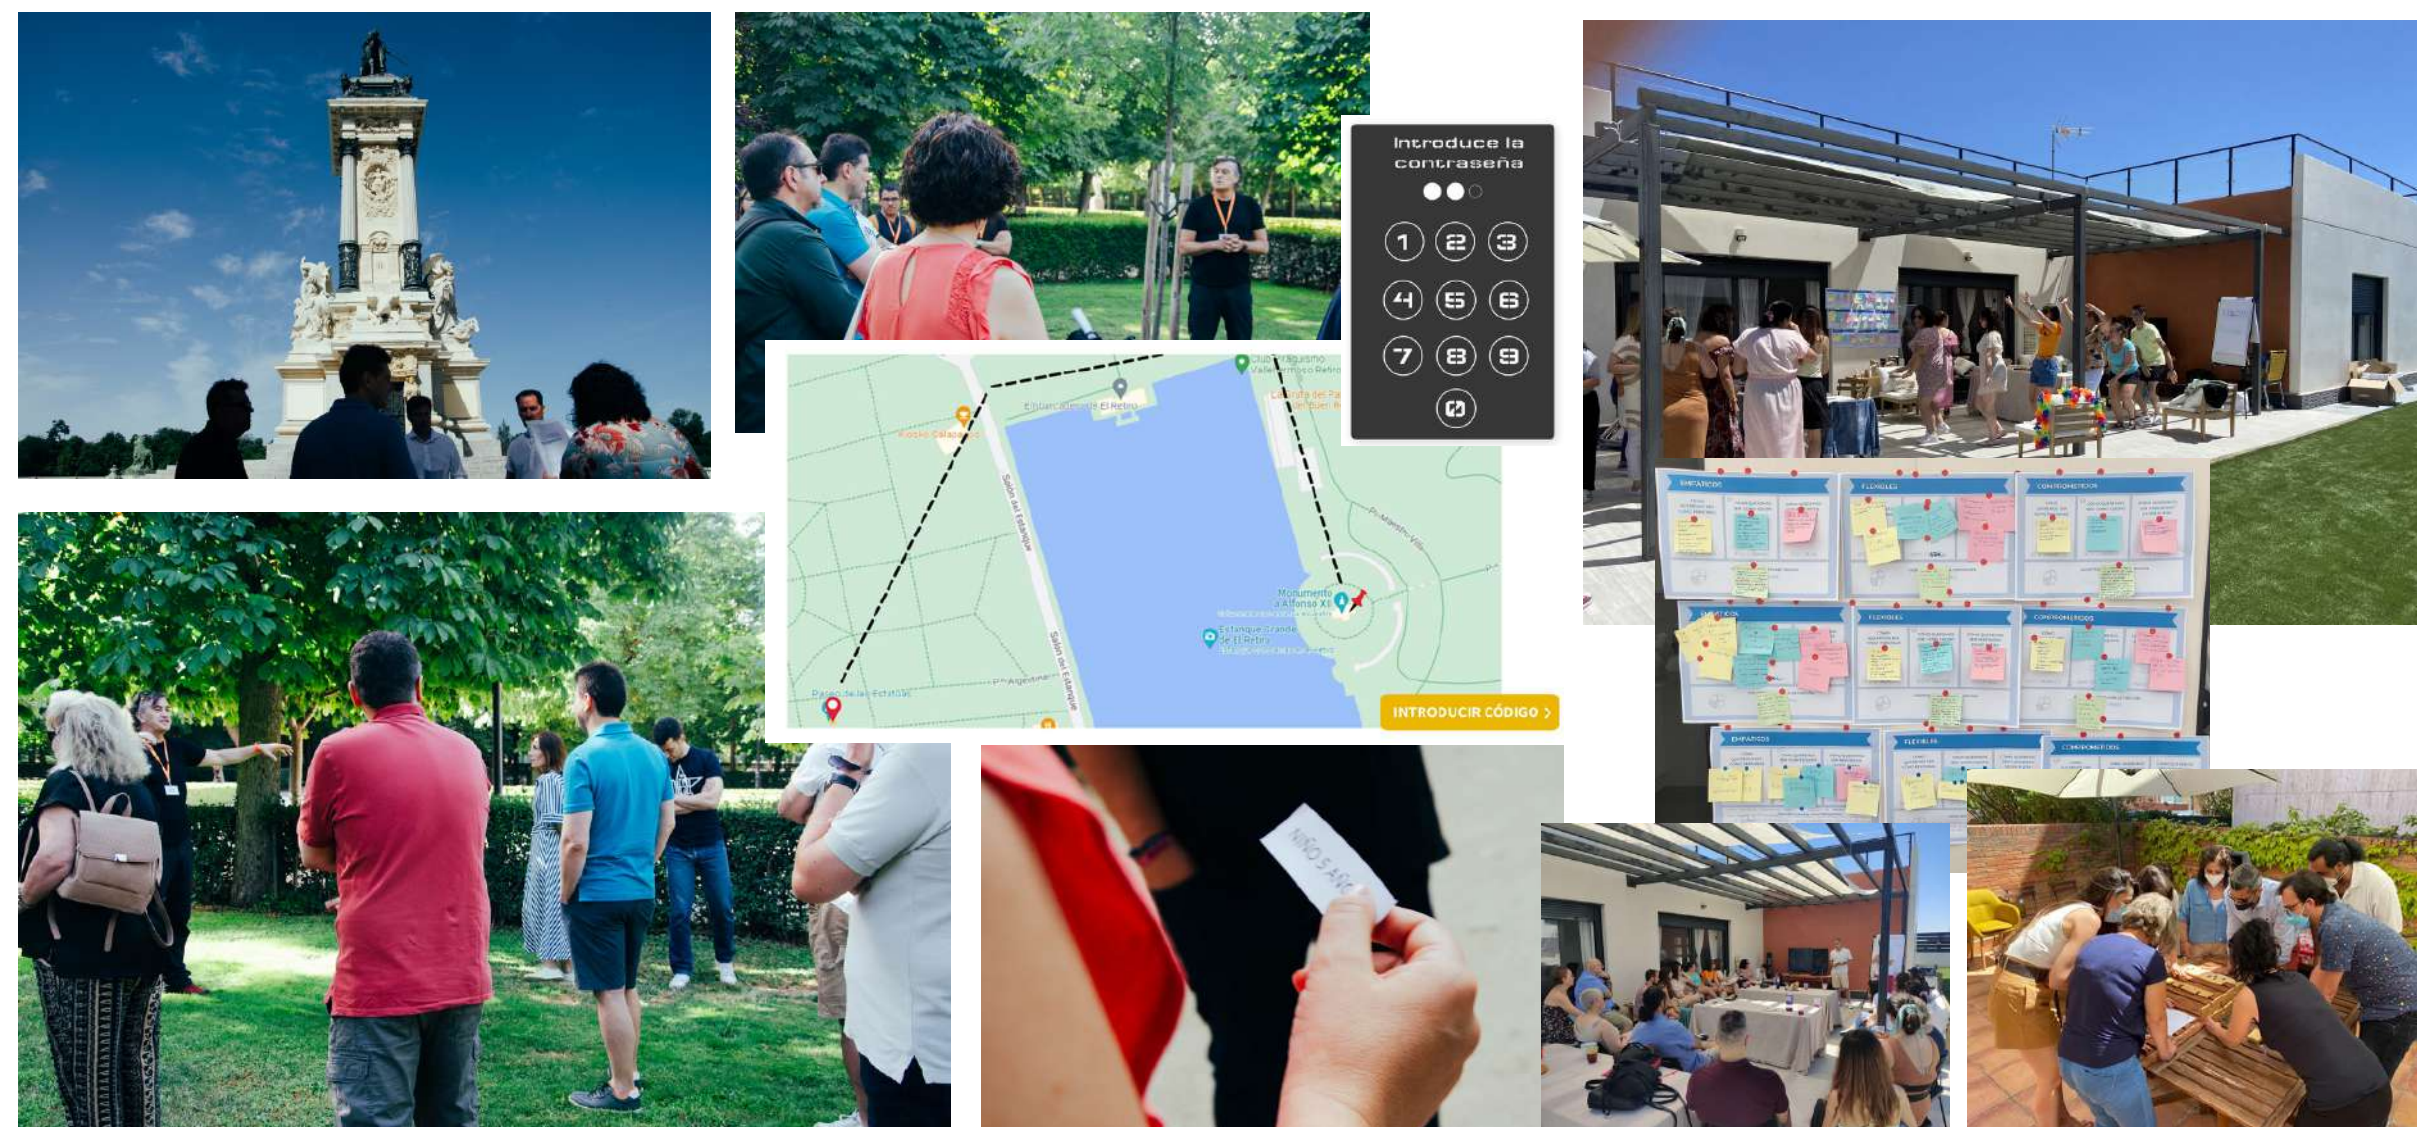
Introduce la contraseña

1 2 3
4 5 6
7 8 9
0

Club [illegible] Vallehermoso Retiro
Embarcadero de El Retiro
Kiosko Calatrava
Salón del Estanque
Monumento a Alfonso XII
Estanque Grande de El Retiro
Paseo de las Estatuas
P.º Argentina
INTRODUCIR CÓDIGO

EMPÁTICOS
FLEXIBLES
COMPROMETIDOS
EMPÁTICOS
FLEXIBLES
COMPROMETIDOS
EMPÁTICOS
FLEXIBLES
COMPROMETIDOS

NIÑOS AÑO